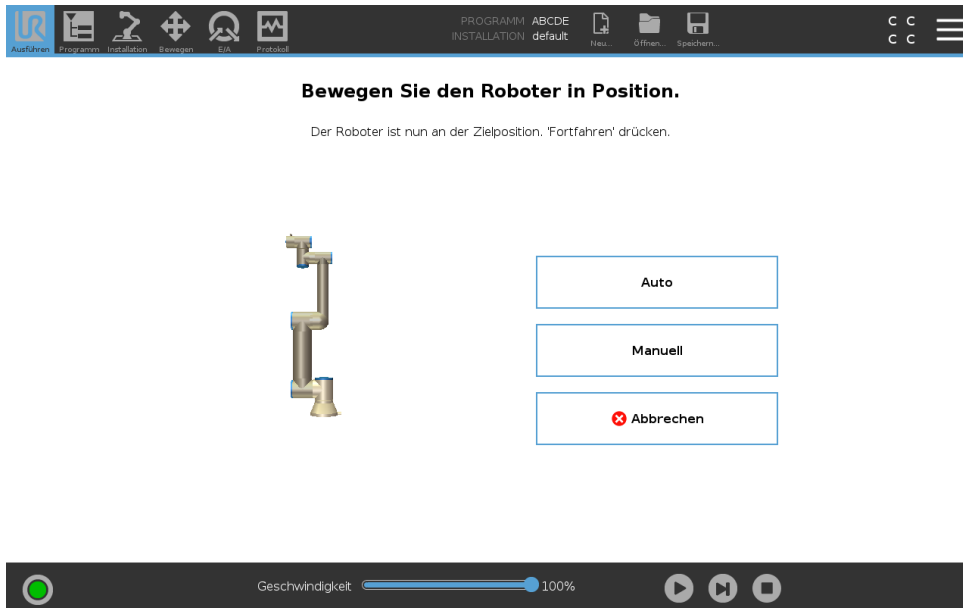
Ausführen Programm Installation Bewegen E/A Protokoll

PROGRAMM ABCDE
INSTALLATION default

Neu... Öffnen... Speichern...

C C
C C

Bewegen Sie den Roboter in Position.

Der Roboter ist nun an der Zielposition. 'Fortfahren' drücken.

Auto

Manuell

Abbrechen

Geschwindigkeit 100%